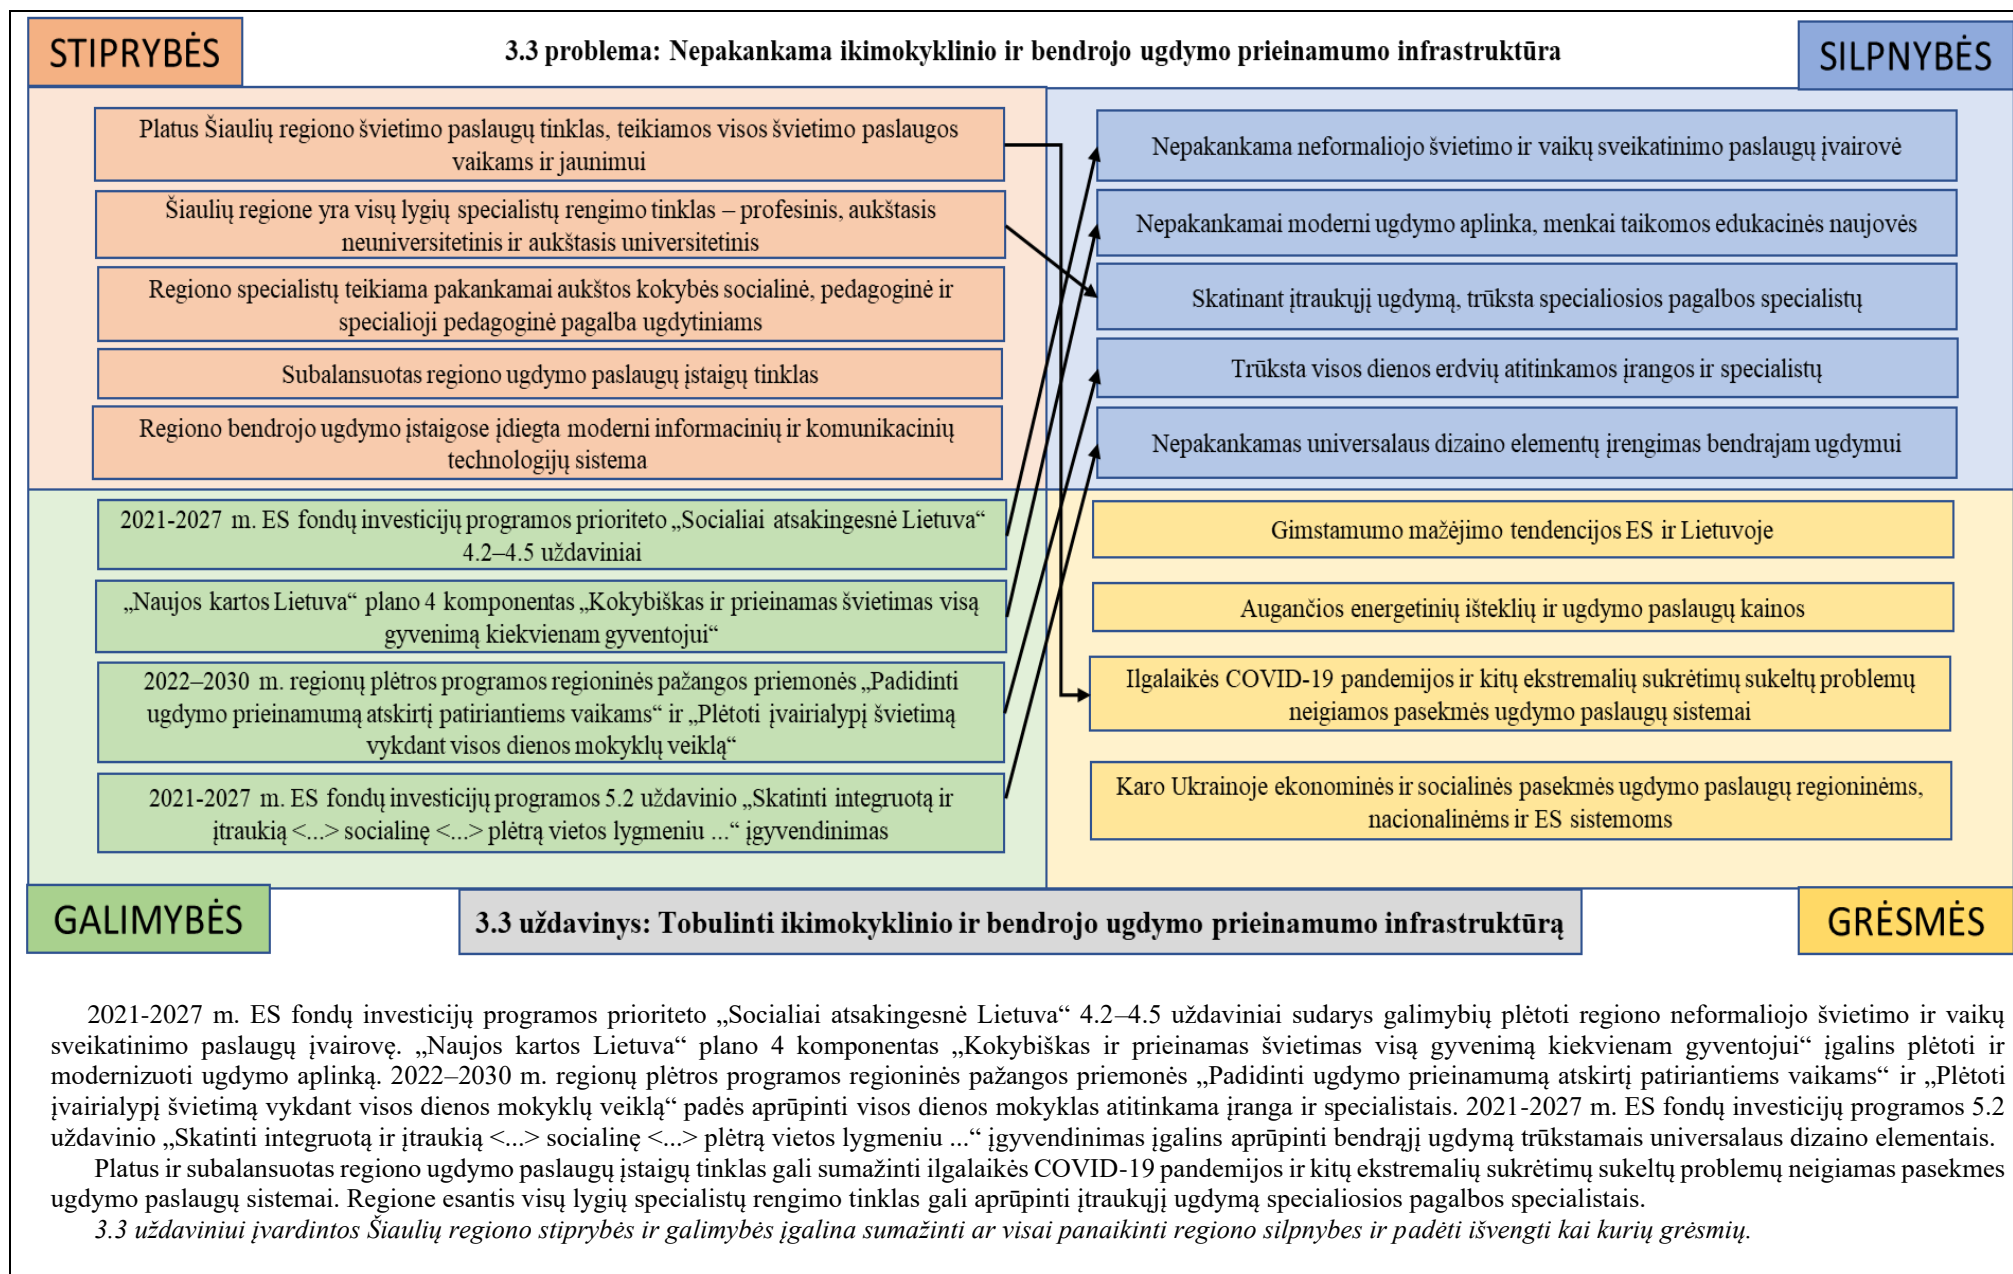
STIPRYBĖS

3.3 problema: Nepakankama ikimokyklinio ir bendrojo ugdymo prieinamumo infrastruktūra

SILPNYBĖS

Platus Šiaulių regiono švietimo paslaugų tinklas, teikiamos visos švietimo paslaugos vaikams ir jaunimui

Šiaulių regione yra visų lygių specialistų rengimo tinklas – profesinis, aukštasis neuniversitetinis ir aukštasis universitetinis

Regiono specialistų teikiama pakankamai aukštos kokybės socialinė, pedagoginė ir specialioji pedagoginė pagalba ugdytiniams

Subalansuotas regiono ugdymo paslaugų įstaigų tinklas

Regiono bendrojo ugdymo įstaigose įdiegta moderni informacinių ir komunikacinių technologijų sistema

Nepakankama neformaliojo švietimo ir vaikų sveikatinimo paslaugų įvairovė

Nepakankamai moderni ugdymo aplinka, menkai taikomos edukacinės naujovės

Skatinant įtraukųjį ugdymą, trūksta specialiosios pagalbos specialistų

Trūksta visos dienos erdvių atitinkamos įrangos ir specialistų

Nepakankamas universalaus dizaino elementų įrengimas bendrajam ugdymui

2021-2027 m. ES fondų investicijų programos prioriteto „Socialiai atsakingesnė Lietuva“ 4.2–4.5 uždaviniai

„Naujos kartos Lietuva“ plano 4 komponentas „Kokybiškas ir prieinamas švietimas visą gyvenimą kiekvienam gyventojui“

2022–2030 m. regionų plėtros programos regioninės pažangos priemonės „Padidinti ugdymo prieinamumą atskirtį patiriantiems vaikams“ ir „Plėtoti įvairialypį švietimą vykdant visos dienos mokyklų veiklą“

2021-2027 m. ES fondų investicijų programos 5.2 uždavinio „Skatinti integruotą ir įtraukią <...> socialinę <...> plėtrą vietos lygmeniu ...“ įgyvendinimas

Gimstamumo mažėjimo tendencijos ES ir Lietuvoje

Augančios energetinių išteklių ir ugdymo paslaugų kainos

Ilgalaikės COVID-19 pandemijos ir kitų ekstremalių sukrėtimų sukeltų problemų neigiamos pasekmės ugdymo paslaugų sistemai

Karo Ukrainoje ekonominės ir socialinės pasekmės ugdymo paslaugų regioninėms, nacionalinėms ir ES sistemoms

GALIMYBĖS

3.3 uždavinys: Tobulinti ikimokyklinio ir bendrojo ugdymo prieinamumo infrastruktūrą

GRĖSMĖS

2021-2027 m. ES fondų investicijų programos prioriteto „Socialiai atsakingesnė Lietuva“ 4.2–4.5 uždaviniai sudarys galimybių plėtoti regiono neformaliojo švietimo ir vaikų sveikatinimo paslaugų įvairovę. „Naujos kartos Lietuva“ plano 4 komponentas „Kokybiškas ir prieinamas švietimas visą gyvenimą kiekvienam gyventojui“ įgalins plėtoti ir modernizuoti ugdymo aplinką. 2022–2030 m. regionų plėtros programos regioninės pažangos priemonės „Padidinti ugdymo prieinamumą atskirtį patiriantiems vaikams“ ir „Plėtoti įvairialypį švietimą vykdant visos dienos mokyklų veiklą“ padės aprūpinti visos dienos mokyklas atitinkama įranga ir specialistais. 2021-2027 m. ES fondų investicijų programos 5.2 uždavinio „Skatinti integruotą ir įtraukią <...> socialinę <...> plėtrą vietos lygmeniu ...“ įgyvendinimas įgalins aprūpinti bendrąjį ugdymą trūkstamais universalaus dizaino elementais.

Platus ir subalansuotas regiono ugdymo paslaugų įstaigų tinklas gali sumažinti ilgalaikės COVID-19 pandemijos ir kitų ekstremalių sukrėtimų sukeltų problemų neigiamas pasekmes ugdymo paslaugų sistemai. Regione esantis visų lygių specialistų rengimo tinklas gali aprūpinti įtraukųjį ugdymą specialiosios pagalbos specialistais.

3.3 uždaviniui įvardintos Šiaulių regiono stiprybės ir galimybės įgalina sumažinti ar visai panaikinti regiono silpnybes ir padėti išvengti kai kurių grėsmių.